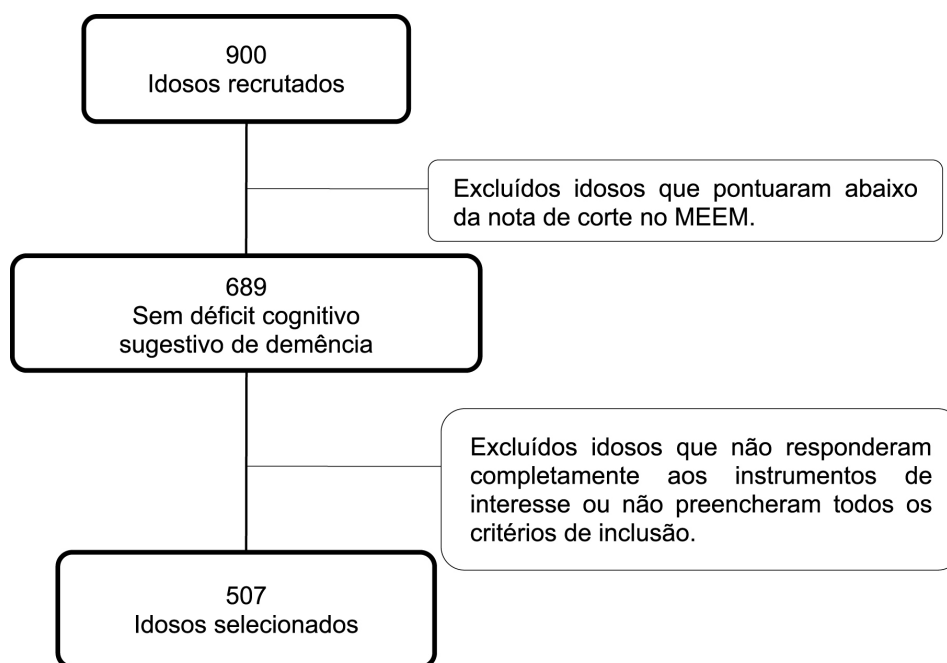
900
Idosos recrutados

Excluídos idosos que pontuaram abaixo da nota de corte no MEEM.

689
Sem déficit cognitivo sugestivo de demência

Excluídos idosos que não responderam completamente aos instrumentos de interesse ou não preencheram todos os critérios de inclusão.

507
Idosos selecionados